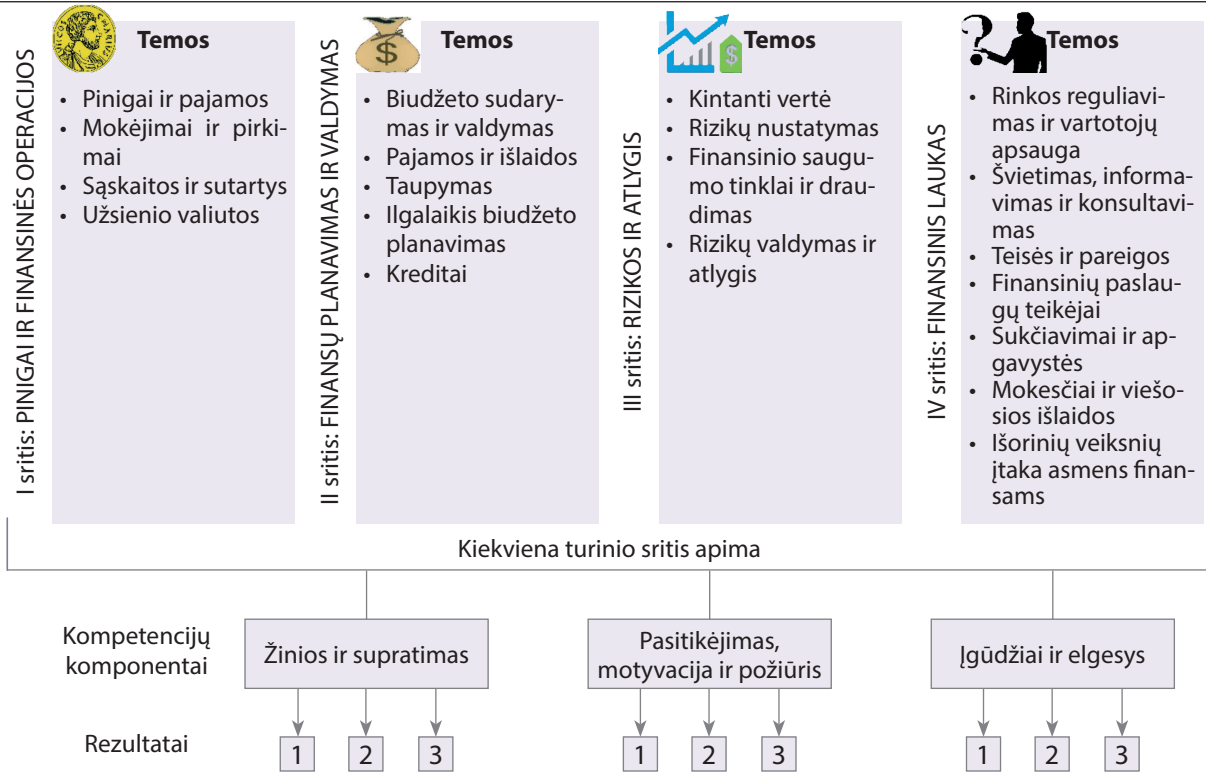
I sritis: PINIGAI IR FINANSINĖS OPERACIJOS

Temos

• Pinigai ir pajamos
• Mokėjimai ir pirkimai
• Sąskaitos ir sutartys
• Užsienio valiutos

II sritis: FINANSŲ PLANAVIMAS IR VALDYMAS

$

Temos

• Biudžeto sudarymas ir valdymas
• Pajamos ir išlaidos
• Taupymas
• Ilgalaikis biudžeto planavimas
• Kreditai

III sritis: RIZIKOS IR ATLYGIS

$

Temos

• Kintanti vertė
• Rizikų nustatymas
• Finansinio saugumo tinklai ir draudimas
• Rizikų valdymas ir atlygis

IV sritis: FINANSINIS LAUKAS

Temos

• Rinkos reguliavimas ir vartotojų apsauga
• Švietimas, informavimas ir konsultavimas
• Teisės ir pareigos
• Finansinių paslaugų teikėjai
• Sukčiavimai ir apgavystės
• Mokesčiai ir viešosios išlaidos
• Išorinių veiksnių įtaka asmens finansams

Kiekviena turinio sritis apima

Kompetencijų komponentai

Žinios ir supratimas

Pasitikėjimas, motyvacija ir požiūris

Įgūdžiai ir elgesys

Rezultatai

1 2 3

1 2 3

1 2 3